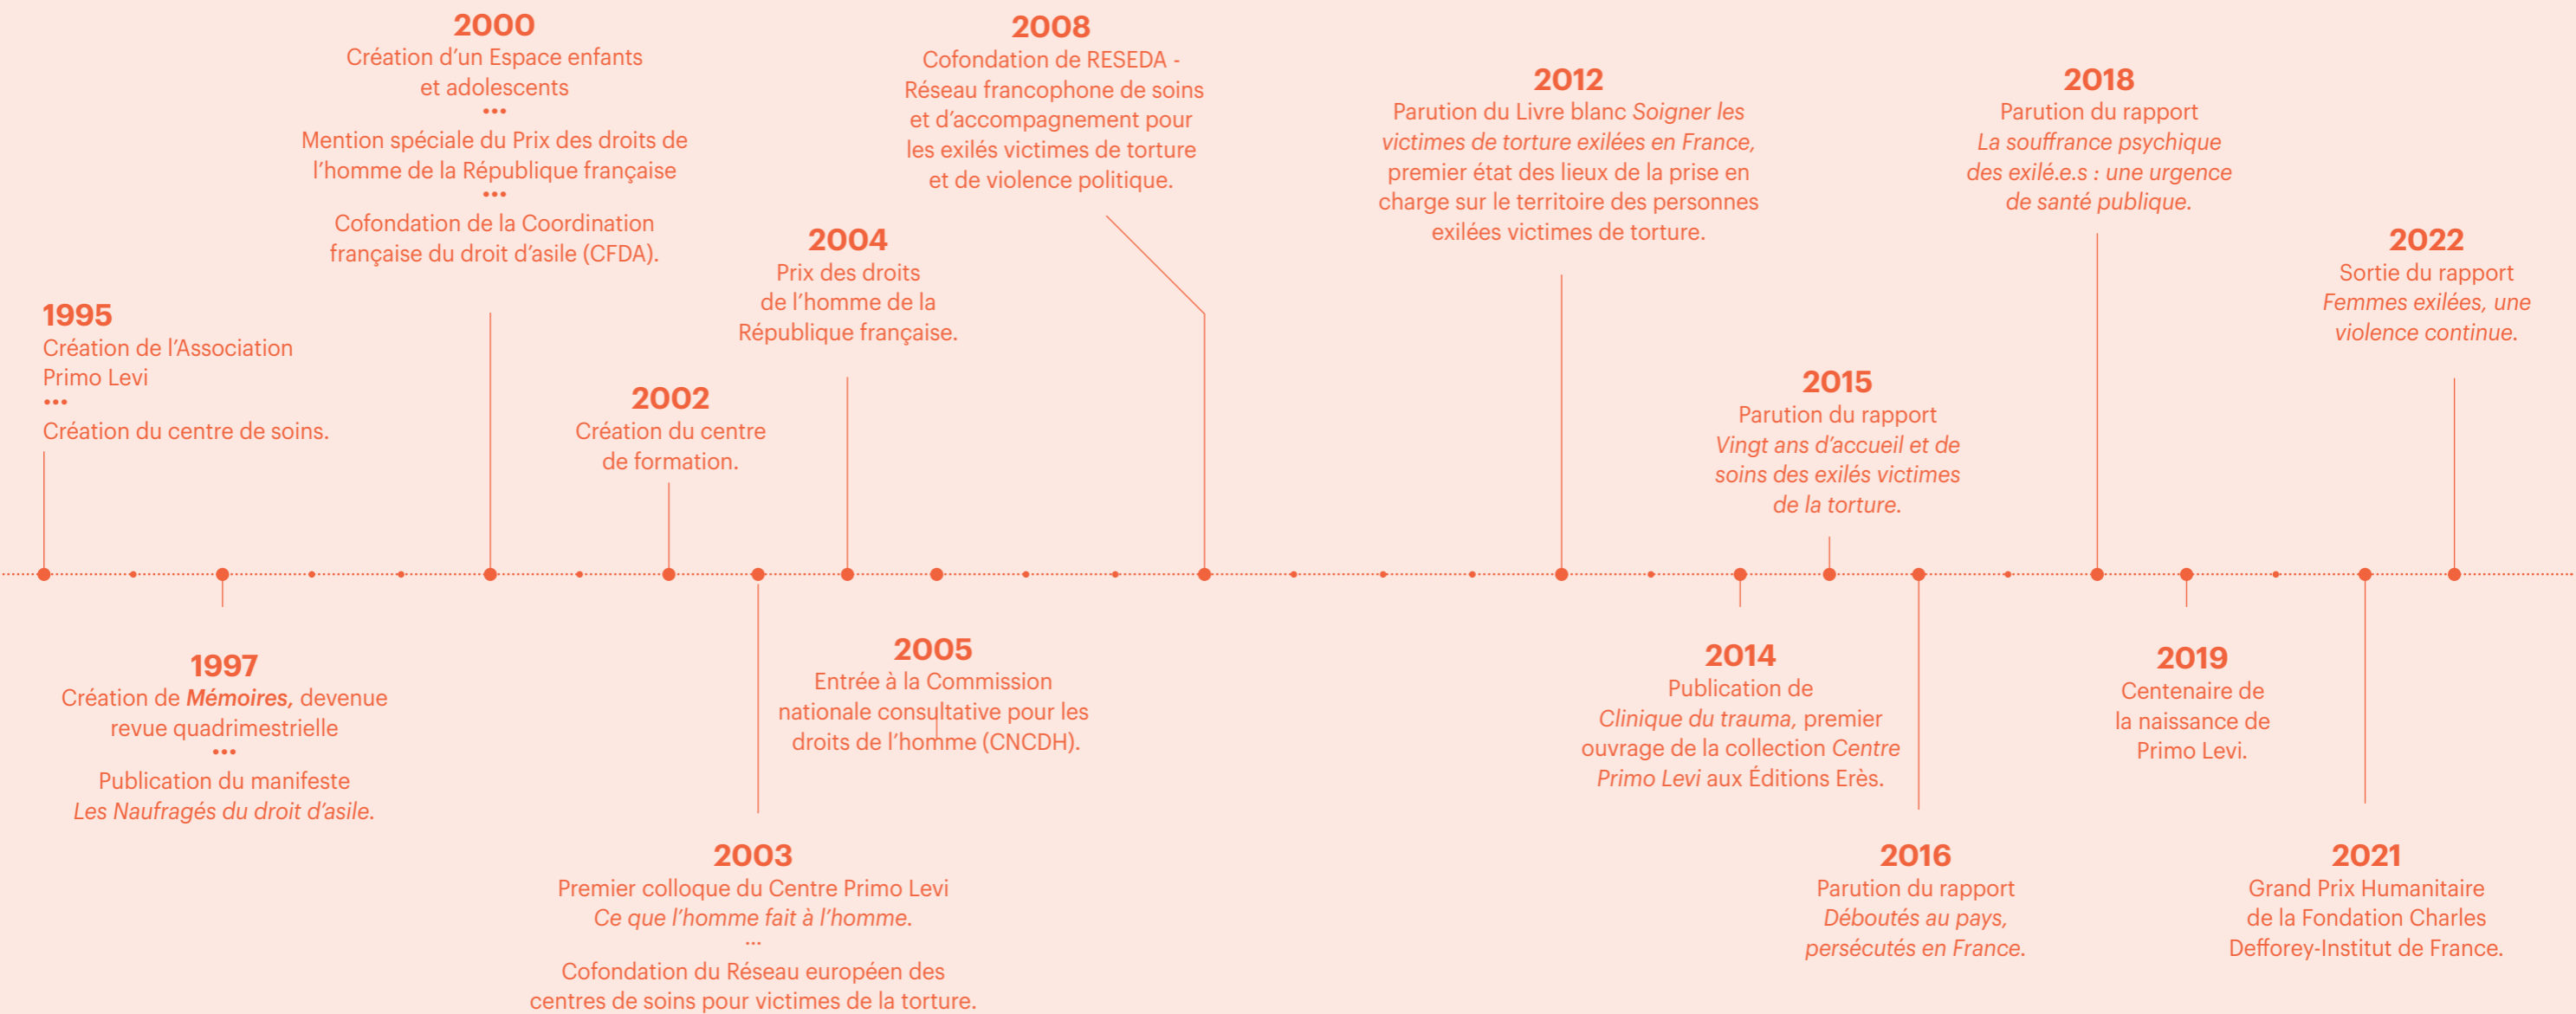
1995
Création de l'Association Primo Levi
•••
Création du centre de soins.

1997
Création de *Mémoires*, devenue revue quadrimestrielle
•••
Publication du manifeste *Les Naufragés du droit d'asile.*

2000
Création d'un Espace enfants et adolescents
•••
Mention spéciale du Prix des droits de l'homme de la République française
•••
Cofondation de la Coordination française du droit d'asile (CFDA).

2002
Création du centre de formation.

2003
Premier colloque du Centre Primo Levi *Ce que l'homme fait à l'homme.*
•••
Cofondation du Réseau européen des centres de soins pour victimes de la torture.

2004
Prix des droits de l'homme de la République française.

2005
Entrée à la Commission nationale consultative pour les droits de l'homme (CNCDH).

2008
Cofondation de RESEDA - Réseau francophone de soins et d'accompagnement pour les exilés victimes de torture et de violence politique.

2012
Parution du Livre blanc *Soigner les victimes de torture exilées en France,* premier état des lieux de la prise en charge sur le territoire des personnes exilées victimes de torture.

2014
Publication de *Clinique du trauma,* premier ouvrage de la collection *Centre Primo Levi* aux Éditions Erès.

2015
Parution du rapport *Vingt ans d'accueil et de soins des exilés victimes de la torture.*

2016
Parution du rapport *Déboutés au pays, persécutés en France.*

2018
Parution du rapport *La souffrance psychique des exilé.e.s : une urgence de santé publique.*

2019
Centenaire de la naissance de Primo Levi.

2021
Grand Prix Humanitaire de la Fondation Charles Defforey-Institut de France.

2022
Sortie du rapport *Femmes exilées, une violence continue.*